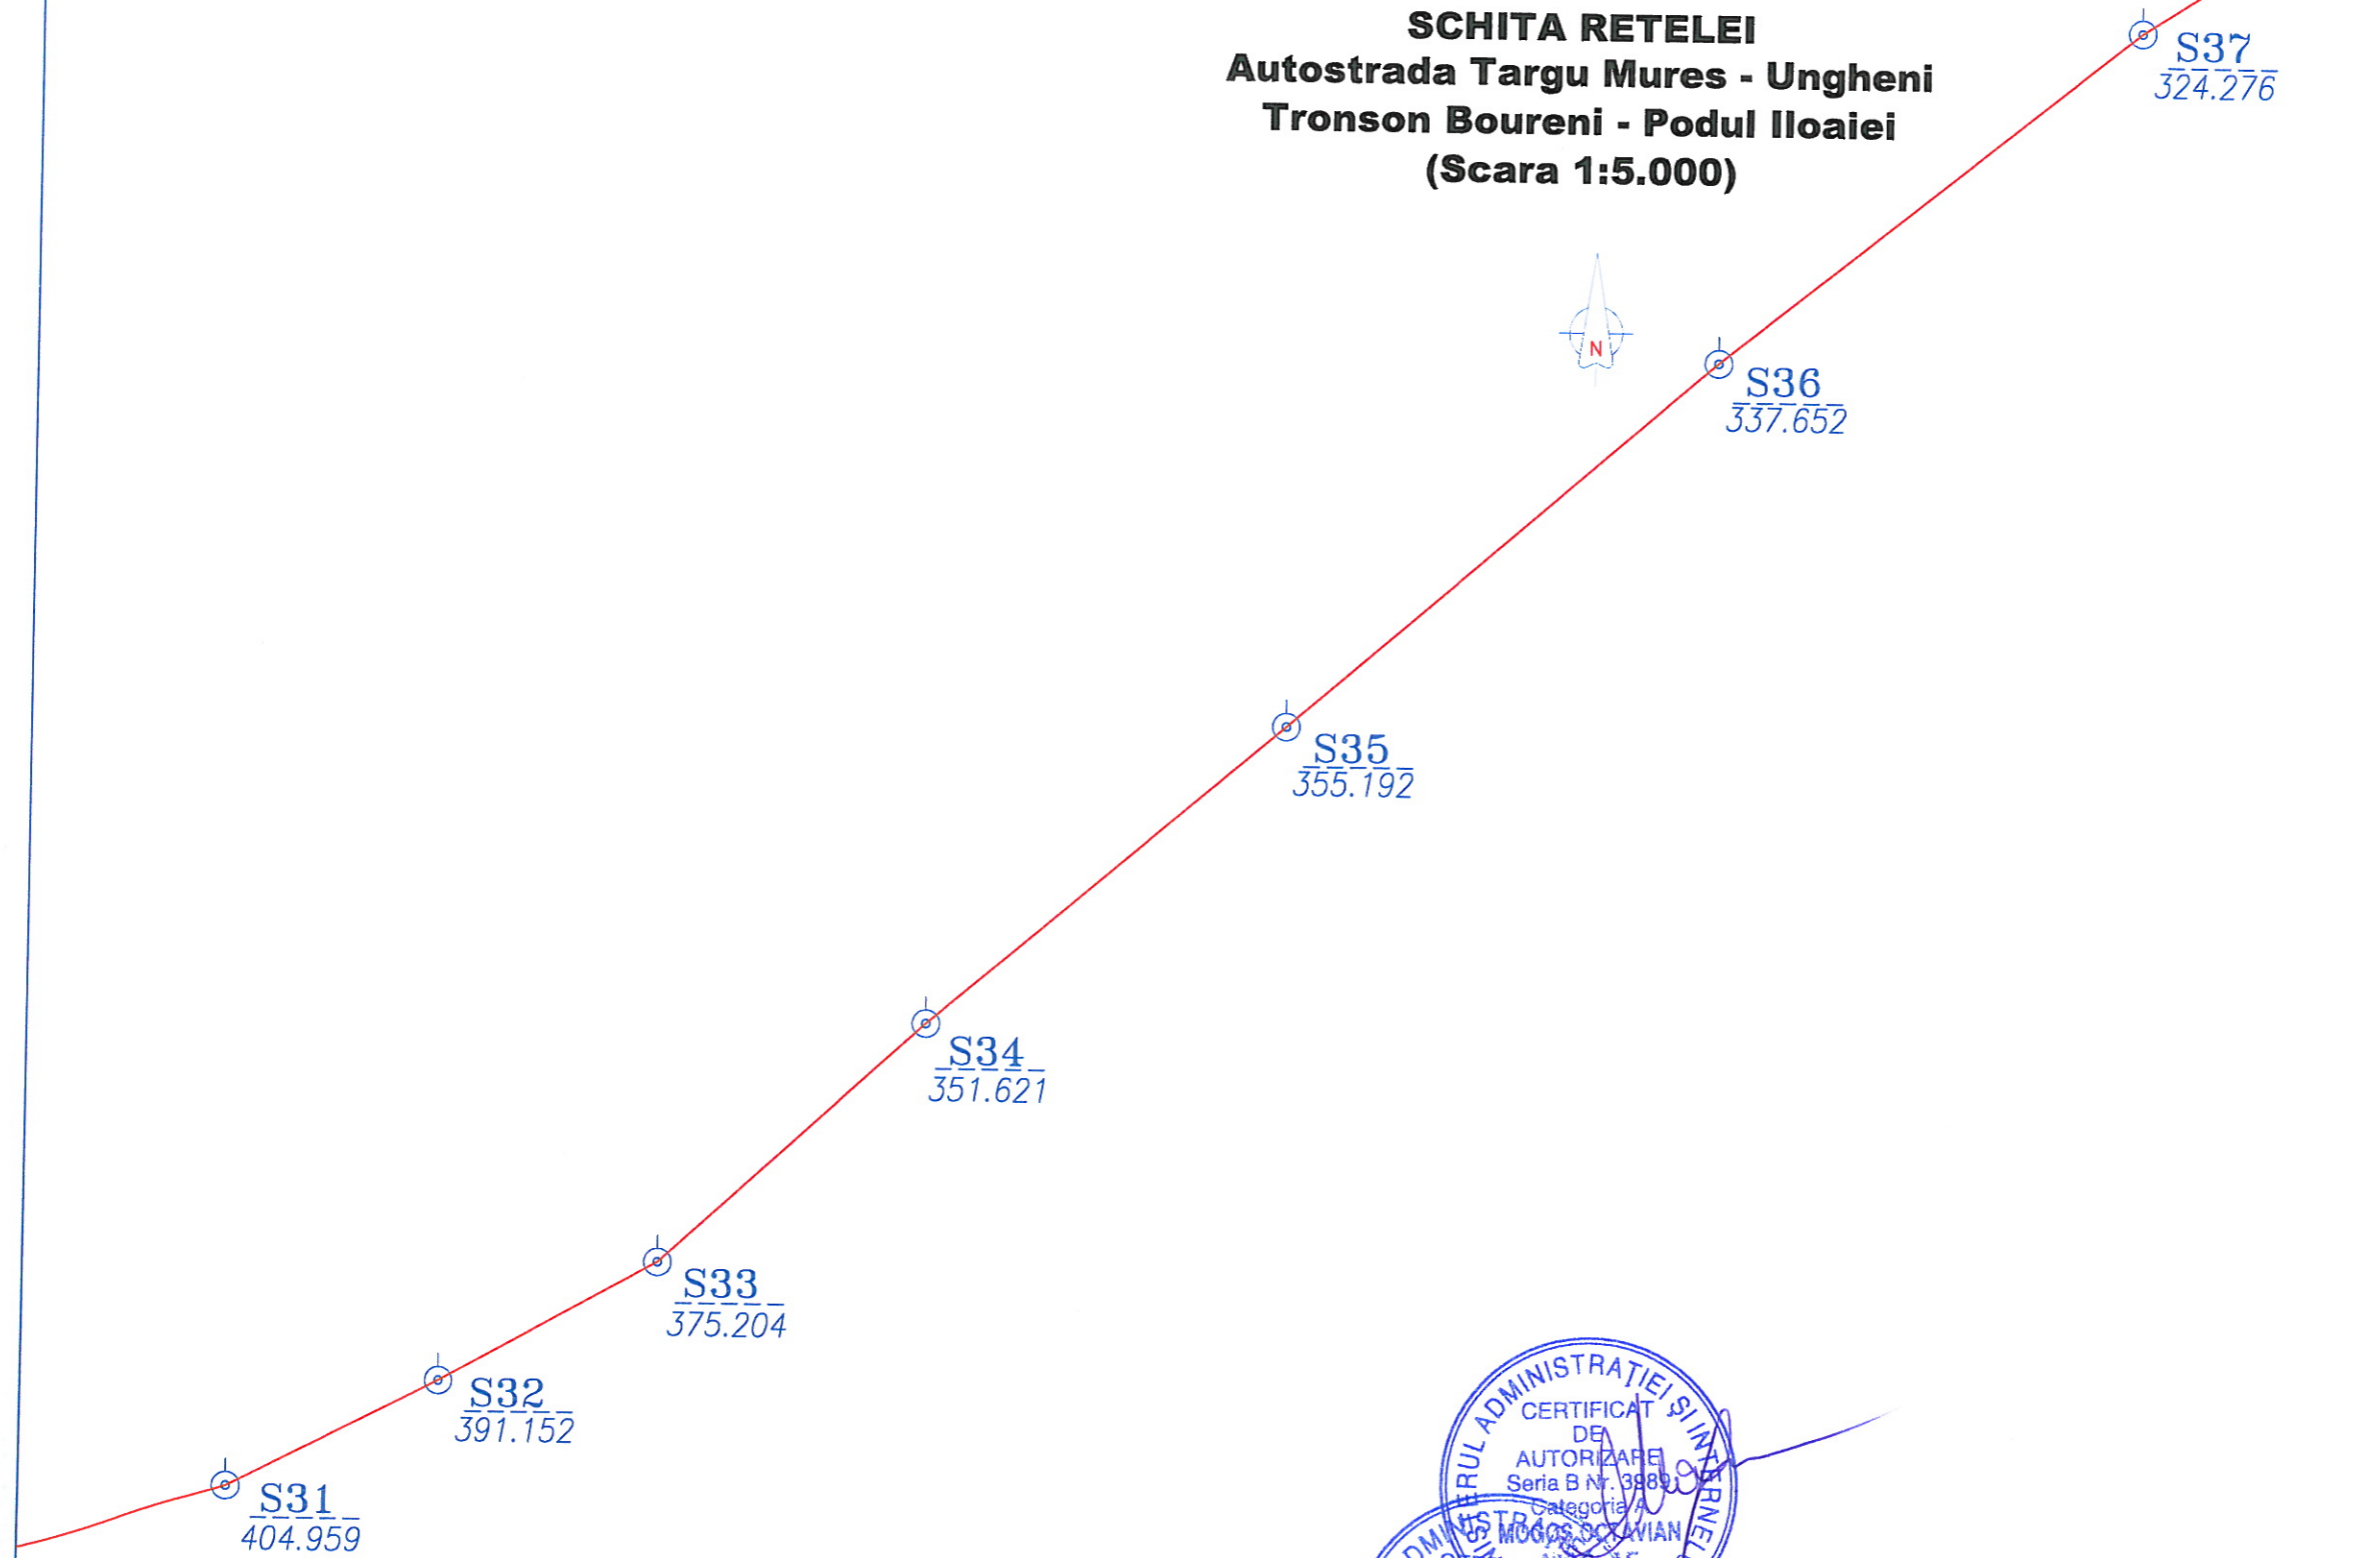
SCHITA RETELEI
Autostrada Targu Mures - Ungheni
Tronson Boureni - Podul Iloaiei
(Scara 1:5.000)

S37
324.276

N

S36
337.652

S35
355.192

S34
351.621

S33
375.204

S32
391.152

S31
404.959

MINISTERUL ADMINISTRATIEI SI INTERNELOR
CERTIFICAT DE AUTORIZARE
Seria B Nr. 3989
Categoria A
ST. MOGOS OCTAVIAN
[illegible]